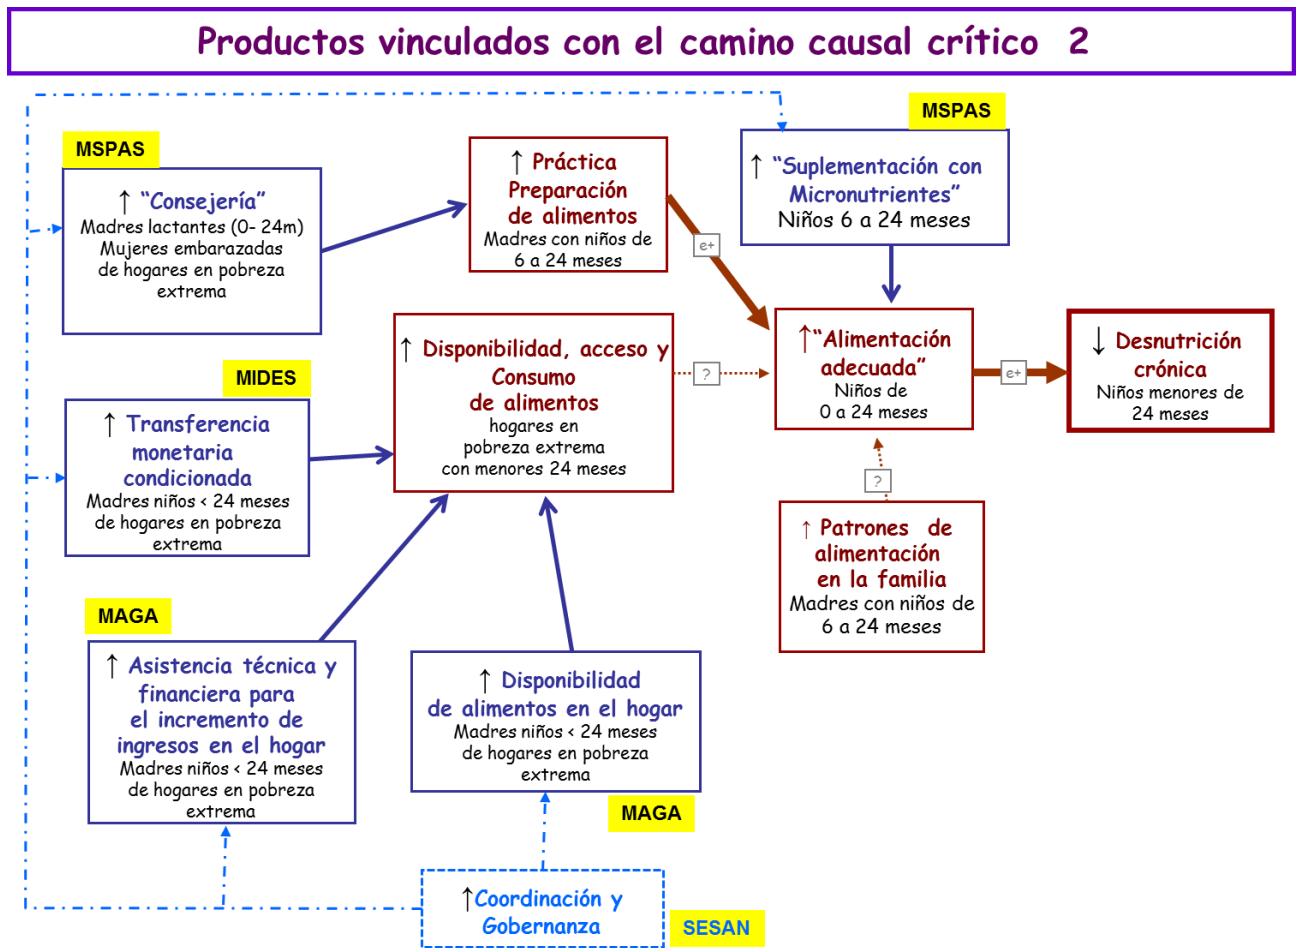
Productos vinculados con el camino causal crítico 2

MSPAS

↑ "Consejería"
Madres lactantes (0- 24m)
Mujeres embarazadas
de hogares en pobreza extrema

↑ Práctica
Preparación
de alimentos
Madres con niños de 6 a 24 meses

MSPAS

↑ "Suplementación con Micronutrientes"
Niños 6 a 24 meses

e+

MIDES

↑ Transferencia monetaria condicionada
Madres niños < 24 meses
de hogares en pobreza extrema

↑ Disponibilidad, acceso y Consumo de alimentos
hogares en pobreza extrema
con menores 24 meses

?

↑"Alimentación adecuada"
Niños de
0 a 24 meses

e+

↓ Desnutrición crónica
Niños menores de 24 meses

?

↑ Patrones de alimentación en la familia
Madres con niños de 6 a 24 meses

MAGA

↑ Asistencia técnica y financiera para el incremento de ingresos en el hogar
Madres niños < 24 meses
de hogares en pobreza extrema

↑ Disponibilidad de alimentos en el hogar
Madres niños < 24 meses
de hogares en pobreza extrema

MAGA

↑Coordinación y Gobernanza

SESAN